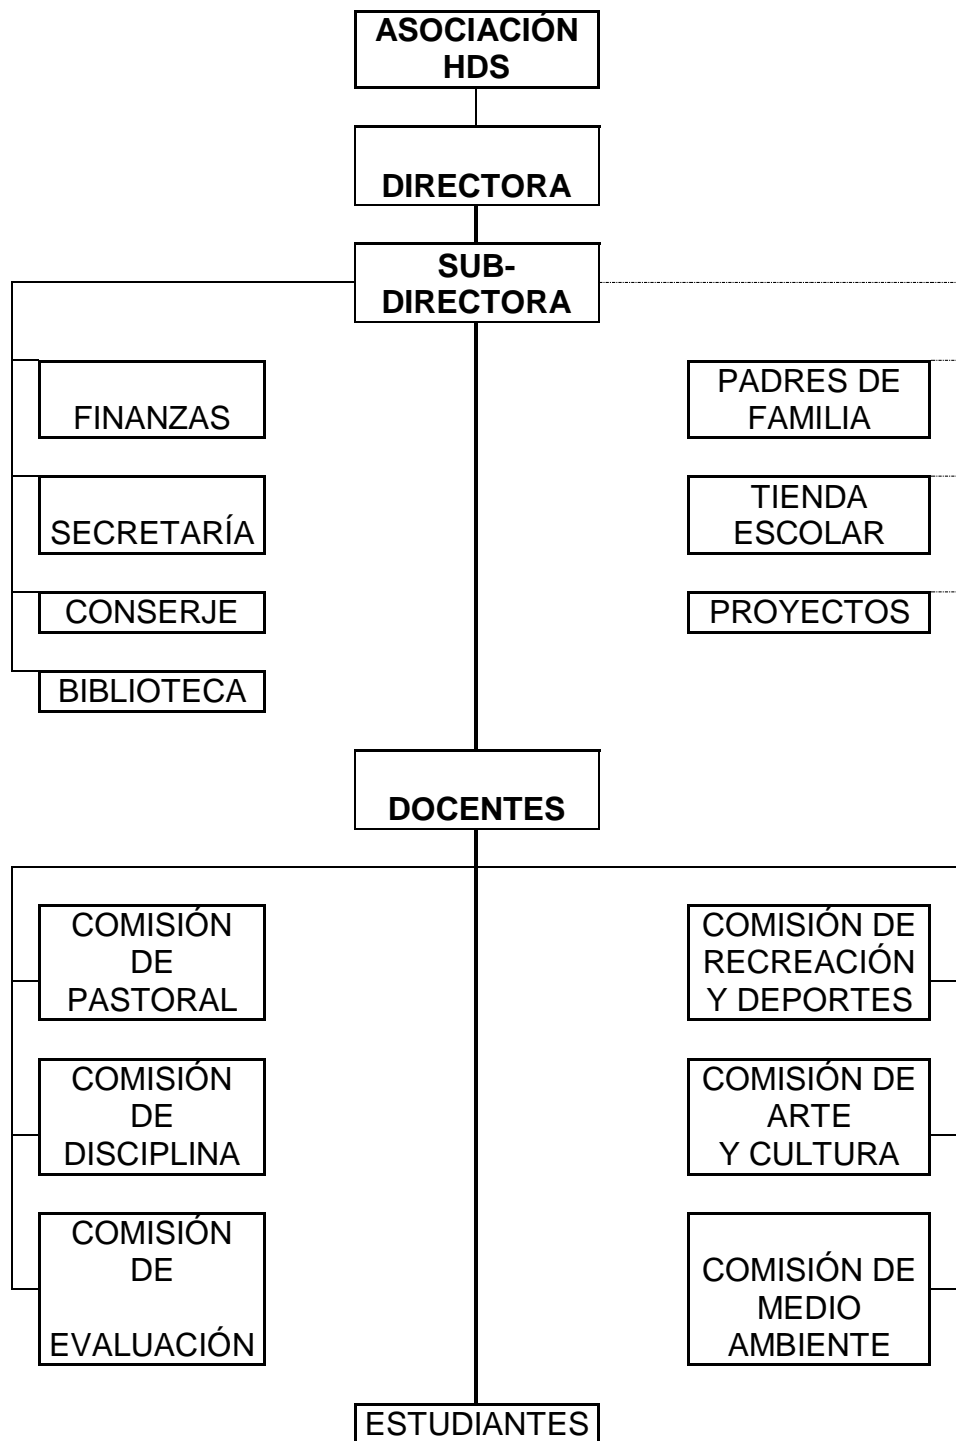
ASOCIACIÓN HDS

DIRECTORA

SUB-DIRECTORA

FINANZAS

SECRETARÍA

CONSERJE

BIBLIOTECA

PADRES DE FAMILIA

TIENDA ESCOLAR

PROYECTOS

DOCENTES

COMISIÓN DE PASTORAL

COMISIÓN DE DISCIPLINA

COMISIÓN DE EVALUACIÓN

COMISIÓN DE RECREACIÓN Y DEPORTES

COMISIÓN DE ARTE Y CULTURA

COMISIÓN DE MEDIO AMBIENTE

ESTUDIANTES